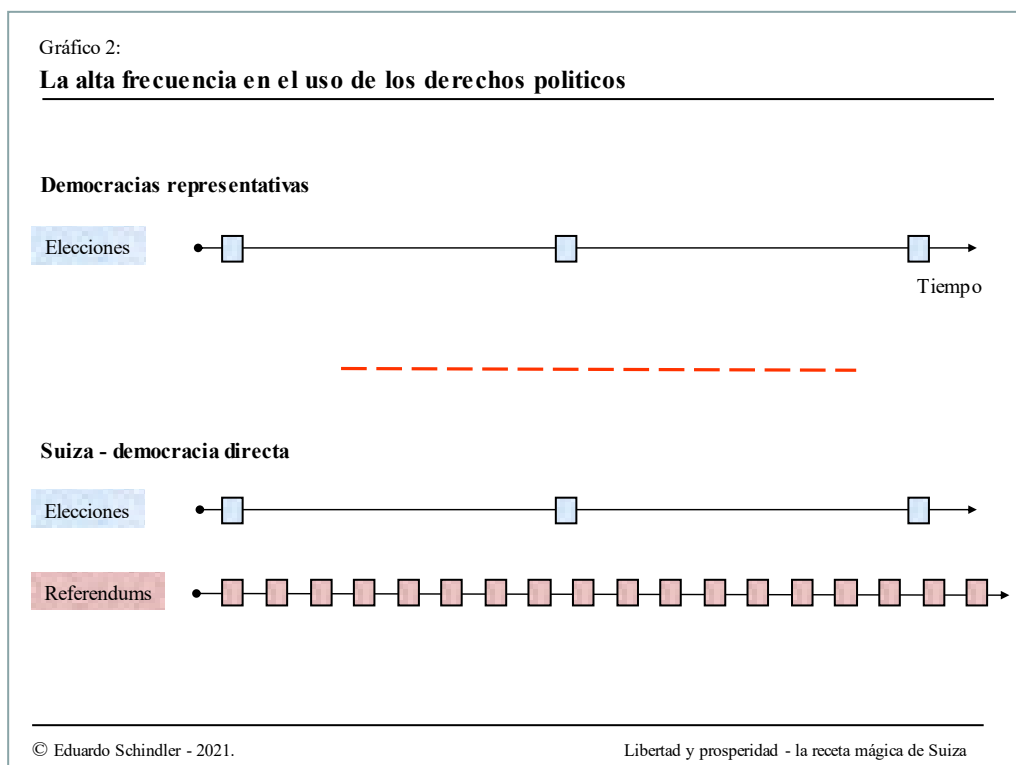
Gráfico 2:
La alta frecuencia en el uso de los derechos politicos

Democracias representativas

Elecciones

Tiempo

Suiza - democracia directa

Elecciones

Referendums

© Eduardo Schindler - 2021.

Libertad y prosperidad - la receta mágica de Suiza